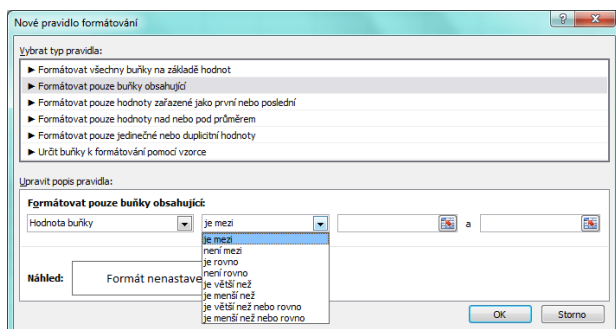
Nové pravidlo formátování

Vybrat typ pravidla:

► Formátovat všechny buňky na základě hodnot
► Formátovat pouze buňky obsahující
► Formátovat pouze hodnoty zařazené jako první nebo poslední
► Formátovat pouze hodnoty nad nebo pod průměrem
► Formátovat pouze jedinečné nebo duplicitní hodnoty
► Určit buňky k formátování pomocí vzorce

Upravit popis pravidla:

Formátovat pouze buňky obsahující:

Hodnota buňky
je mezi
a

je mezi
není mezi
je rovno
není rovno
je větší než
je menší než
je větší než nebo rovno
je menší než nebo rovno

Náhled:
Formát nenastave

OK
Storno